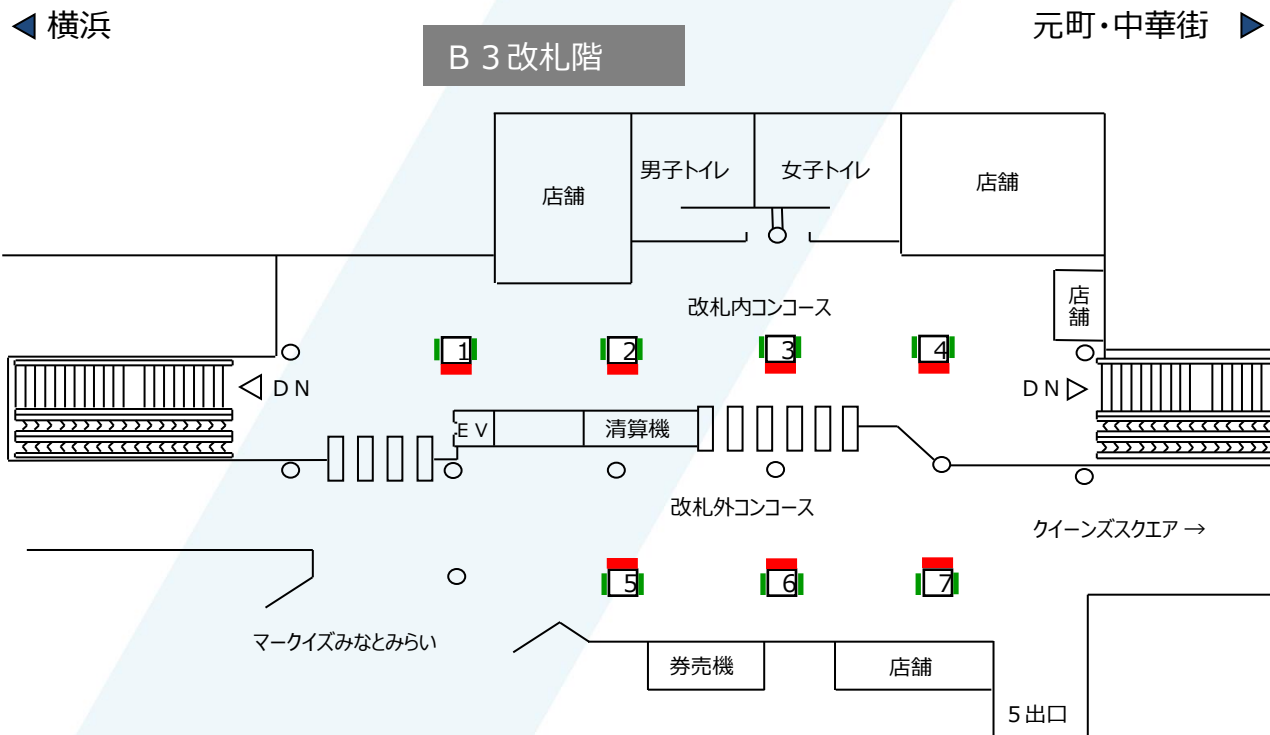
◀ 横浜

元町・中華街 ▶

B３改札階

店舗

男子トイレ

女子トイレ

店舗

店舗

改札内コンコース

1

2

3

4

◁ DN

DN ▷

EV

清算機

改札外コンコース

クイーンズスクエア →

5

6

7

マークイズみなとみらい

券売機

店舗

5出口